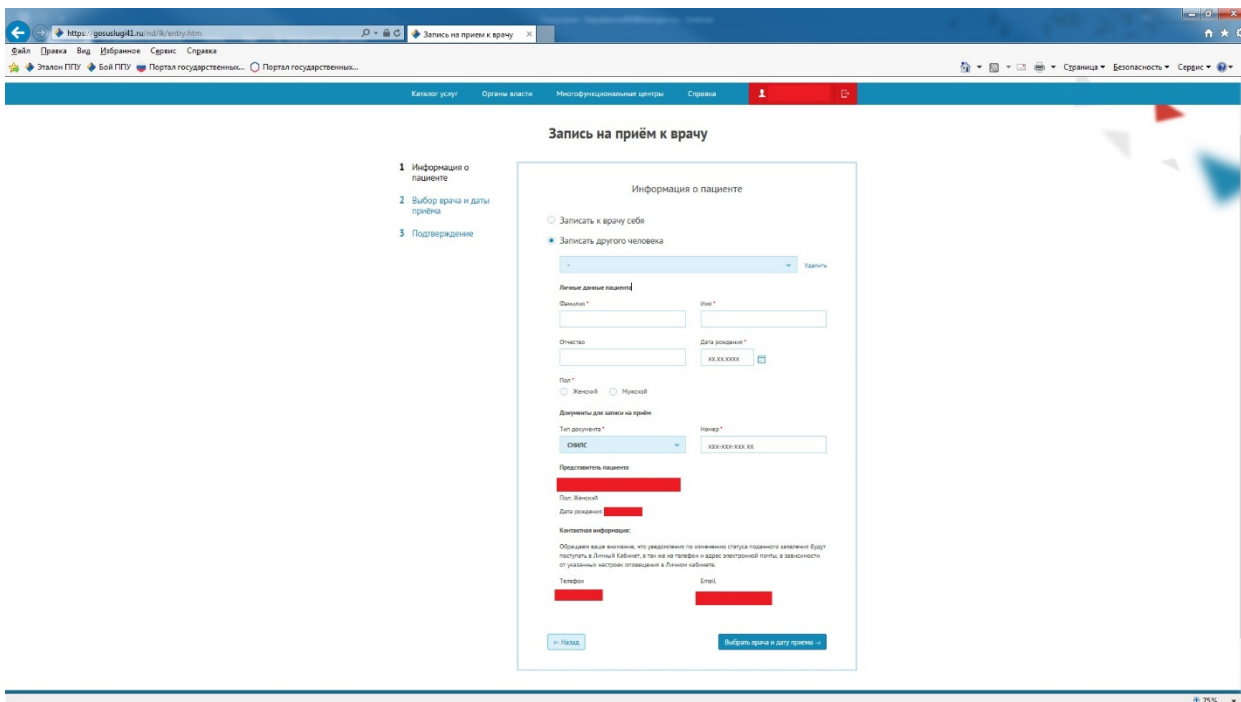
https://gosuslugi41.ru/nd/lk/entry.htm
Запись на прием к врачу
Файл Правка Вид Избранное Сервис Справка
Эталон ППУ Бой ППУ Портал государственных... Портал государственных...
Страница Безопасность Сервис

Каталог услуг Органы власти Многофункциональные центры Справка

Запись на приём к врачу

1 Информация о пациенте
2 Выбор врача и даты приёма
3 Подтверждение

Информация о пациенте

Записать к врачу себя
Записать другого человека

Удалить

Личные данные пациента

Фамилия *
Имя *
Отчество
Дата рождения *
xx.xx.xxxx

Пол *
Женский Мужской

Документы для записи на приём

Тип документа *
СНИЛС
Номер *
xxx-xxx-xxx xx

Представитель пациента

Пол: Женский
Дата рождения:

Контактная информация:

Обращаем ваше внимание, что уведомления по изменению статуса поданного заявления будут поступать в Личный Кабинет, а так же на телефон и адрес электронной почты, в зависимости от указанных настроек оповещения в Личном кабинете.

Телефон
Email

← Назад
Выбрать врача и дату приема →

75%